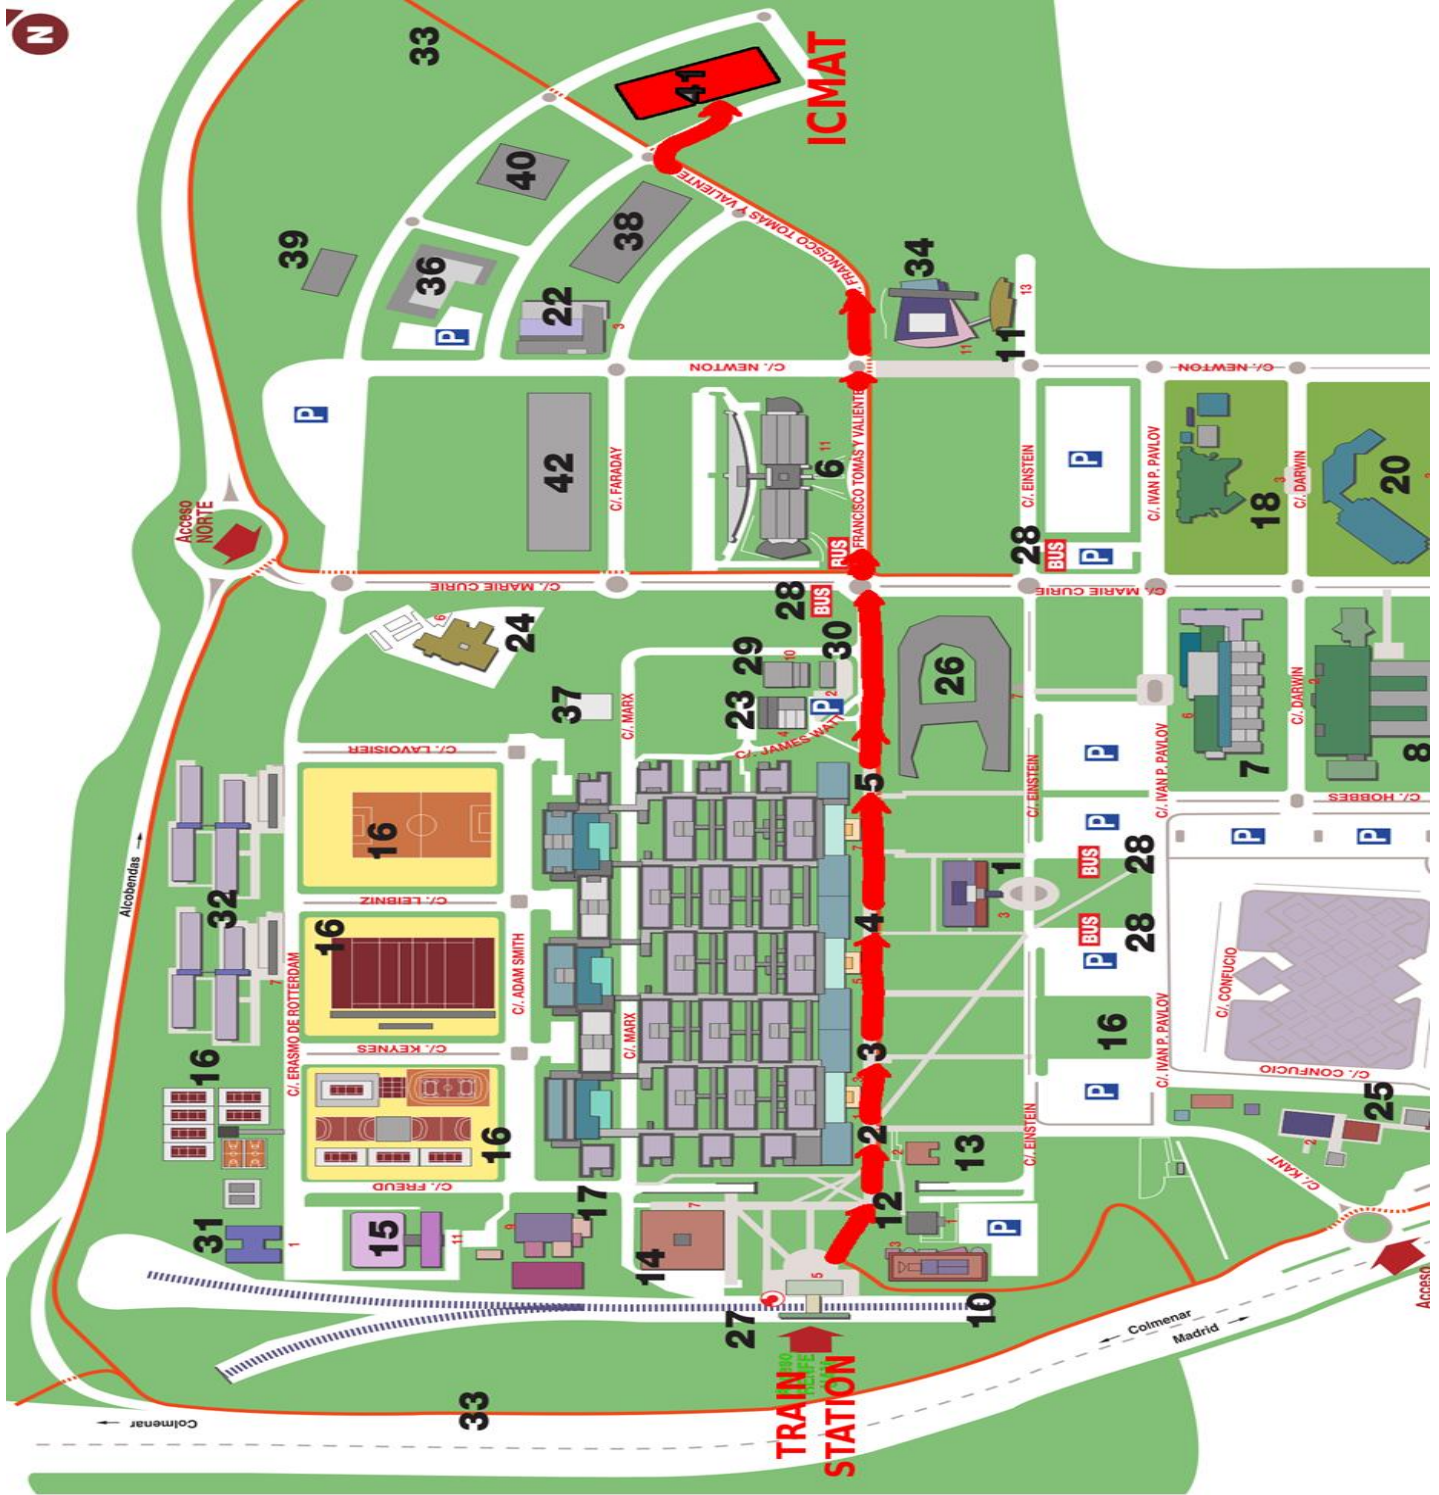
N
33
41
ICMAT
40
C/. FRANCISCO TOMAS Y VALIENTE
38
34
39
36
22
P
13
11
C/. NEWTON
C/. NEWTON
P
42
C/. FARADAY
6
C/. FRANCISCO TOMAS Y VALIENTE
C/. EINSTEIN
P
C/. IVAN P. PAVLOV
18
C/. DARWIN
20
Acceso NORTE
BUS
28
BUS
P
C/. MARIE CURIE
C/. MARIE CURIE
28
BUS
24
29
30
26
37
23
P
C/. MARX
C/. JAMES WATT
C/. LAVOISIER
P
C/. EINSTEIN
C/. IVAN P. PAVLOV
C/. DARWIN
7
8
5
16
C/. HOBBES
P
P
P
1
BUS
28
Alcobendas
32
C/. LEIBNIZ
16
4
BUS
28
P
C/. ADAM SMITH
C/. ERASMO DE ROTTERDAM
C/. MARX
C/. CONFUCIO
C/. KEYNES
3
16
16
P
C/. IVAN P. PAVLOV
C/. CONFUCIO
16
2
13
C/. EINSTEIN
25
C/. KANT
C/. FREUD
17
31
15
14
12
P
27
10
Colmenar
Madrid
Acceso
TRAIN STATION
33
Colmenar